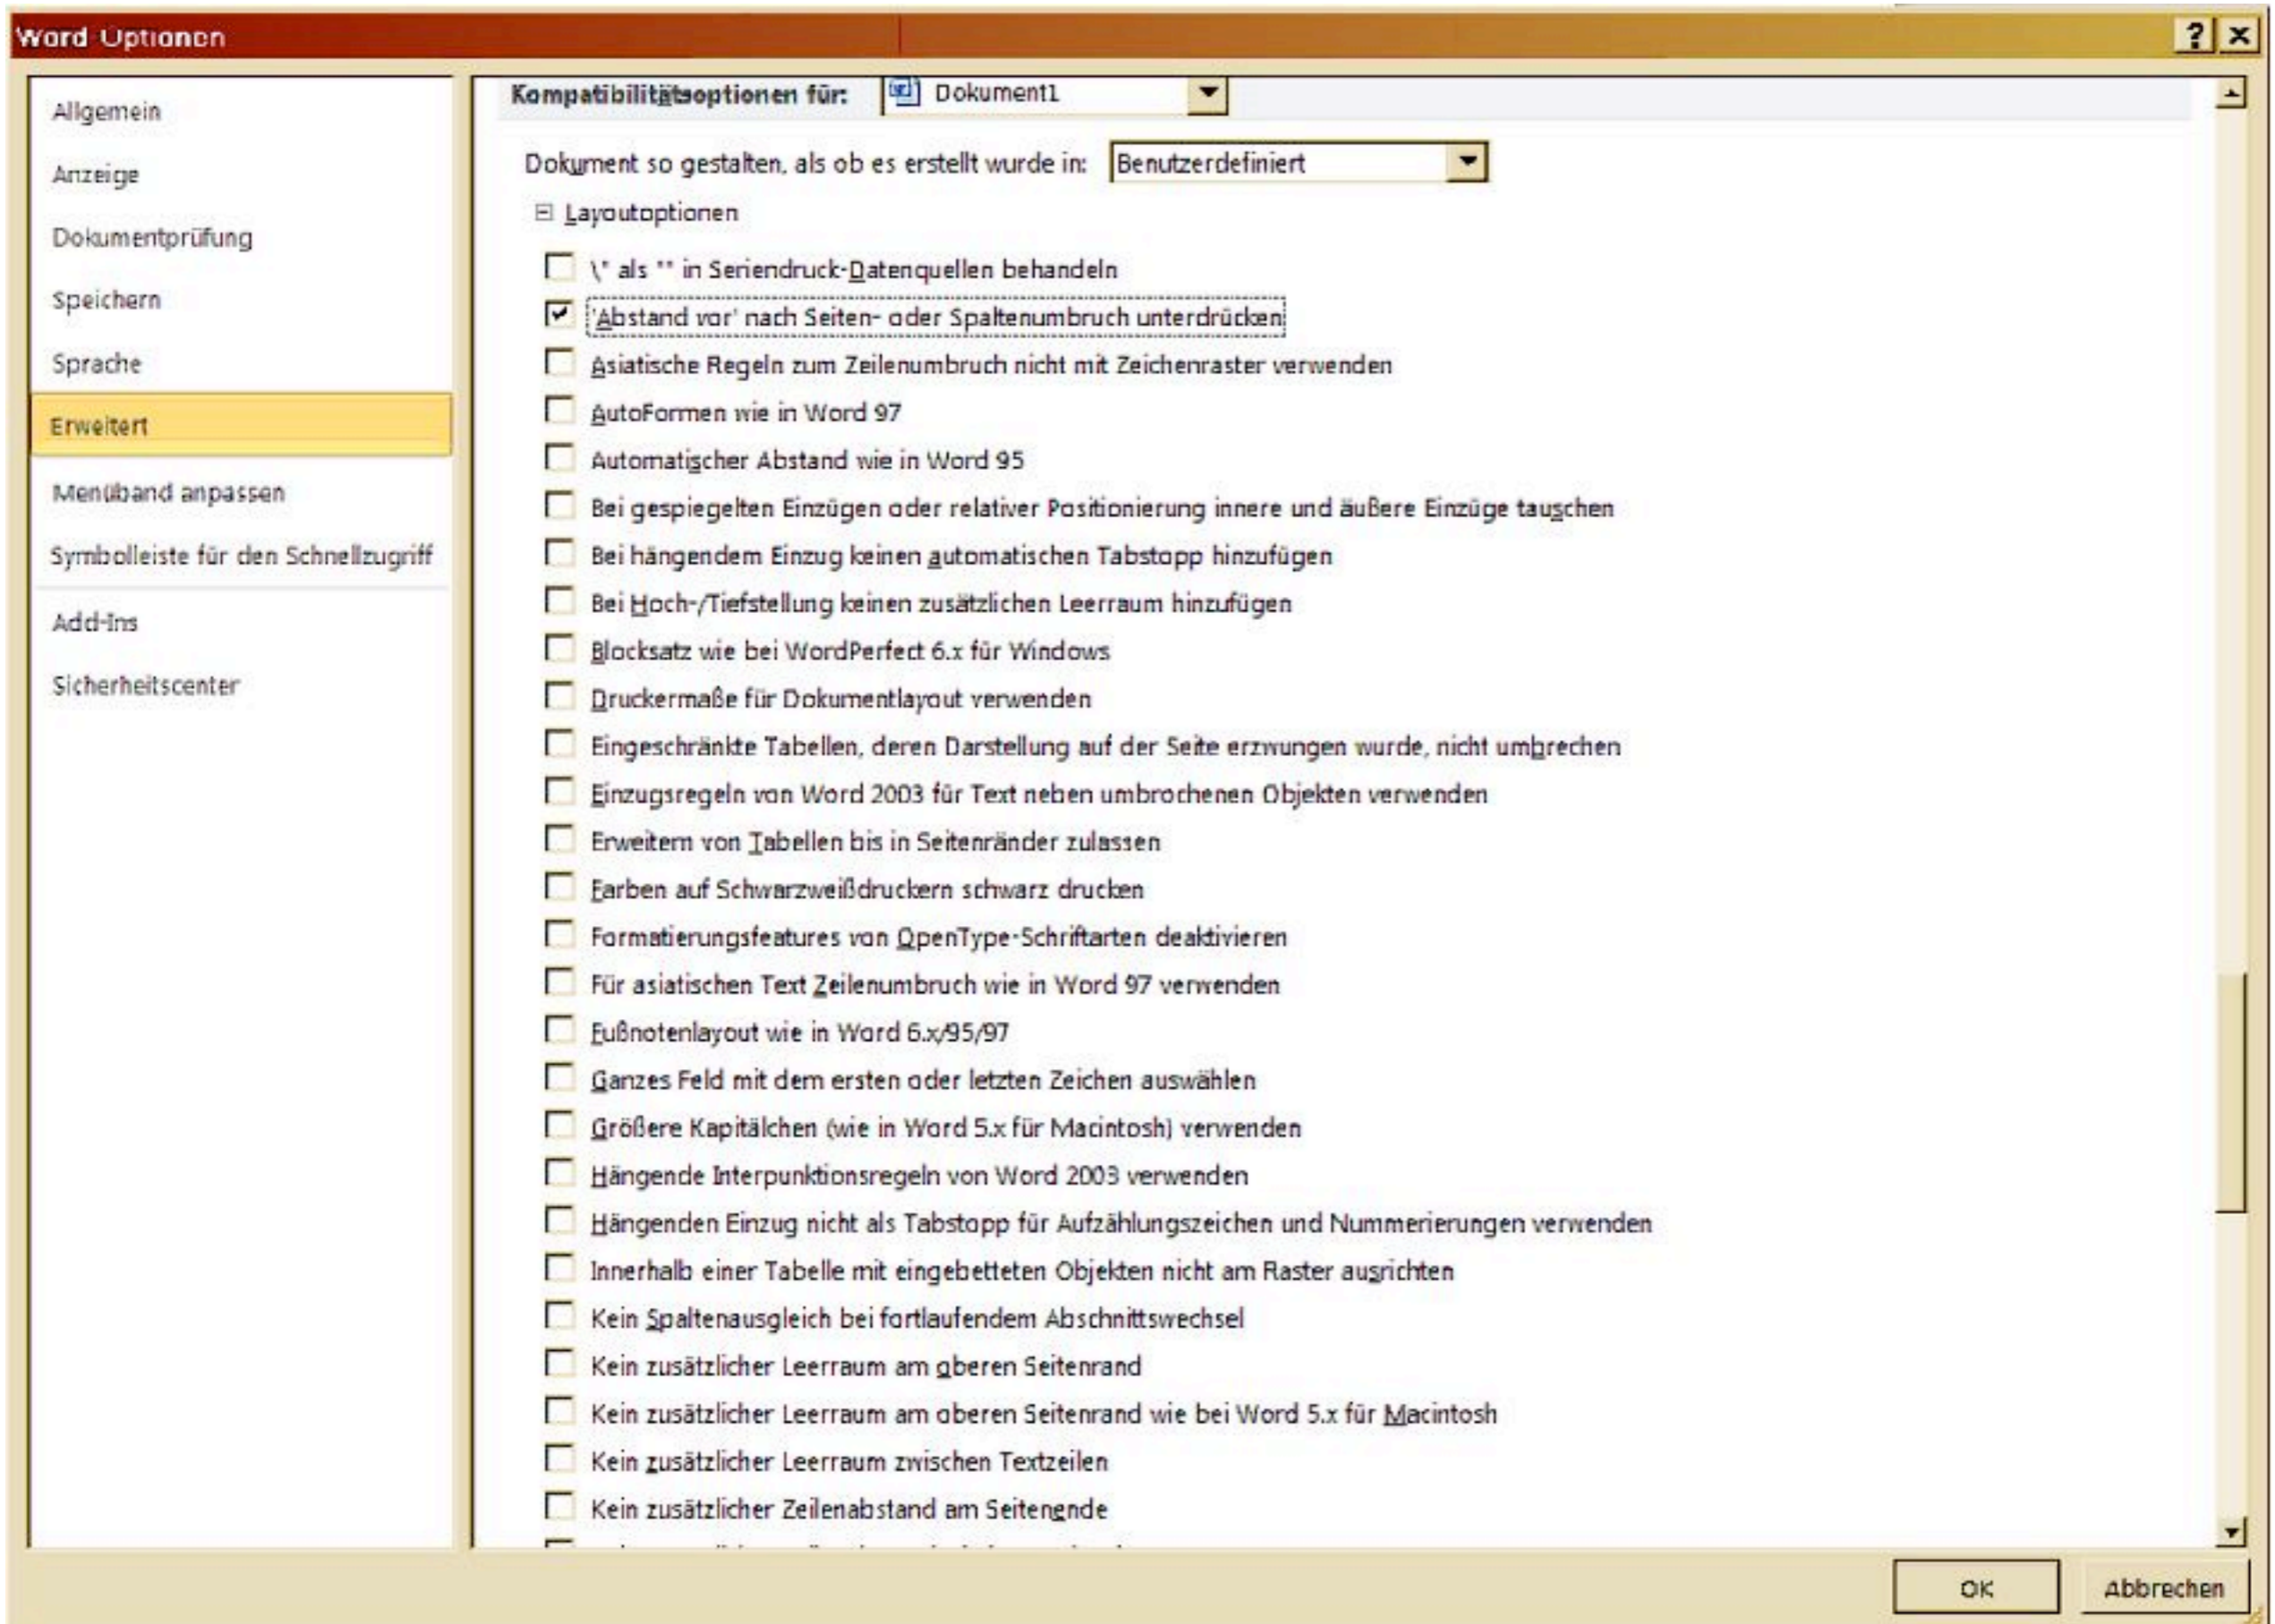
Word-Optionen

?
X

Allgemein
Anzeige
Dokumentprüfung
Speichern
Sprache
Erweitert
Menüband anpassen
Symbolleiste für den Schnellzugriff
Add-Ins
Sicherheitscenter

Kompatibilitätsoptionen für: Dokument1

Dokument so gestalten, als ob es erstellt wurde in: Benutzerdefiniert

Layoutoptionen

\" als "" in Seriendruck-Datenquellen behandeln
'Abstand vor' nach Seiten- oder Spaltenumbruch unterdrücken
Asiatische Regeln zum Zeilenumbruch nicht mit Zeichenraster verwenden
AutoFormen wie in Word 97
Automatischer Abstand wie in Word 95
Bei gespiegelten Einzügen oder relativer Positionierung innere und äußere Einzüge tauschen
Bei hängendem Einzug keinen automatischen Tabstopp hinzufügen
Bei Hoch-/Tiefstellung keinen zusätzlichen Leerraum hinzufügen
Blocksatz wie bei WordPerfect 6.x für Windows
Druckermaße für Dokumentlayout verwenden
Eingeschränkte Tabellen, deren Darstellung auf der Seite erzwungen wurde, nicht umbrechen
Einzugsregeln von Word 2003 für Text neben umbrochenen Objekten verwenden
Erweitern von Tabellen bis in Seitenränder zulassen
Farben auf Schwarzweißdruckern schwarz drucken
Formatierungsfeatures von OpenType-Schriftarten deaktivieren
Für asiatischen Text Zeilenumbruch wie in Word 97 verwenden
Fußnotenlayout wie in Word 6.x/95/97
Ganzes Feld mit dem ersten oder letzten Zeichen auswählen
Größere Kapitälchen (wie in Word 5.x für Macintosh) verwenden
Hängende Interpunktionsregeln von Word 2003 verwenden
Hängenden Einzug nicht als Tabstopp für Aufzählungszeichen und Nummerierungen verwenden
Innerhalb einer Tabelle mit eingebetteten Objekten nicht am Raster ausrichten
Kein Spaltenausgleich bei fortlaufendem Abschnittswechsel
Kein zusätzlicher Leerraum am oberen Seitenrand
Kein zusätzlicher Leerraum am oberen Seitenrand wie bei Word 5.x für Macintosh
Kein zusätzlicher Leerraum zwischen Textzeilen
Kein zusätzlicher Zeilenabstand am Seitenende
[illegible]

OK
Abbrechen